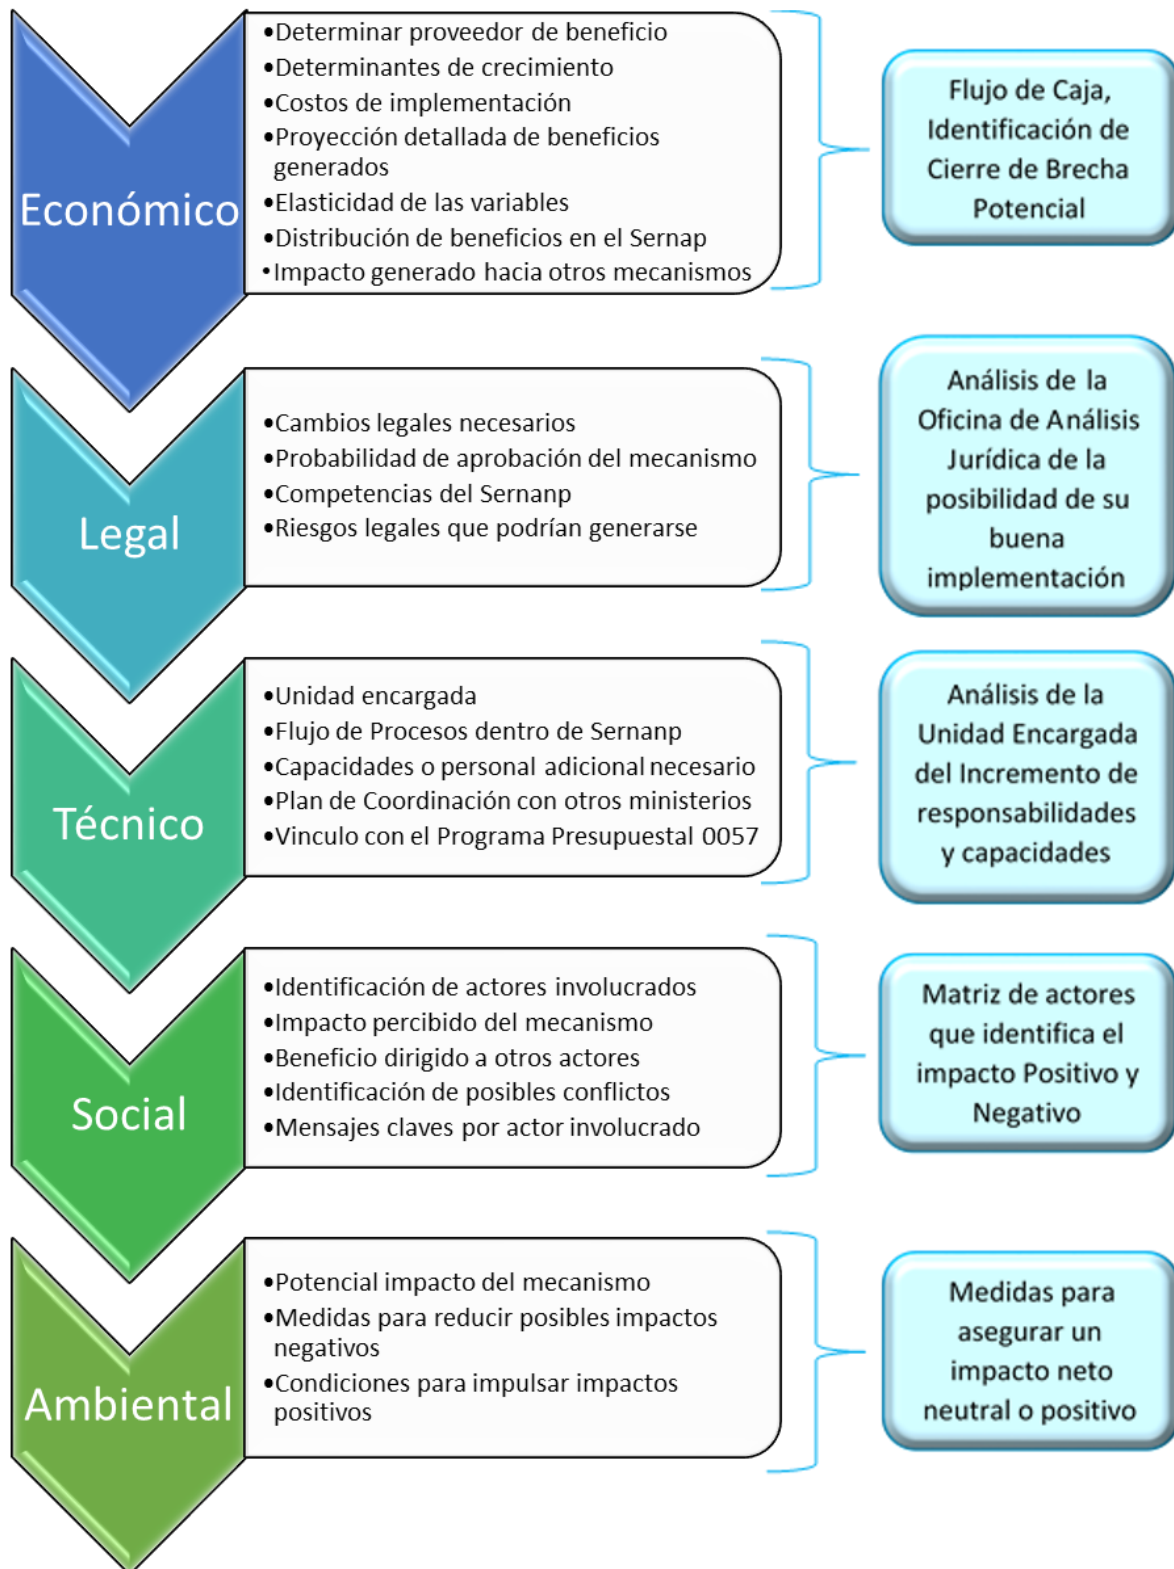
Económico

•Determinar proveedor de beneficio
•Determinantes de crecimiento
•Costos de implementación
•Proyección detallada de beneficios generados
•Elasticidad de las variables
•Distribución de beneficios en el Sernap
•Impacto generado hacia otros mecanismos

Flujo de Caja, Identificación de Cierre de Brecha Potencial

Legal

•Cambios legales necesarios
•Probabilidad de aprobación del mecanismo
•Competencias del Sernanp
•Riesgos legales que podrían generarse

Análisis de la Oficina de Análisis Jurídica de la posibilidad de su buena implementación

Técnico

•Unidad encargada
•Flujo de Procesos dentro de Sernanp
•Capacidades o personal adicional necesario
•Plan de Coordinación con otros ministerios
•Vinculo con el Programa Presupuestal 0057

Análisis de la Unidad Encargada del Incremento de responsabilidades y capacidades

Social

•Identificación de actores involucrados
•Impacto percibido del mecanismo
•Beneficio dirigido a otros actores
•Identificación de posibles conflictos
•Mensajes claves por actor involucrado

Matriz de actores que identifica el impacto Positivo y Negativo

Ambiental

•Potencial impacto del mecanismo
•Medidas para reducir posibles impactos negativos
•Condiciones para impulsar impactos positivos

Medidas para asegurar un impacto neto neutral o positivo